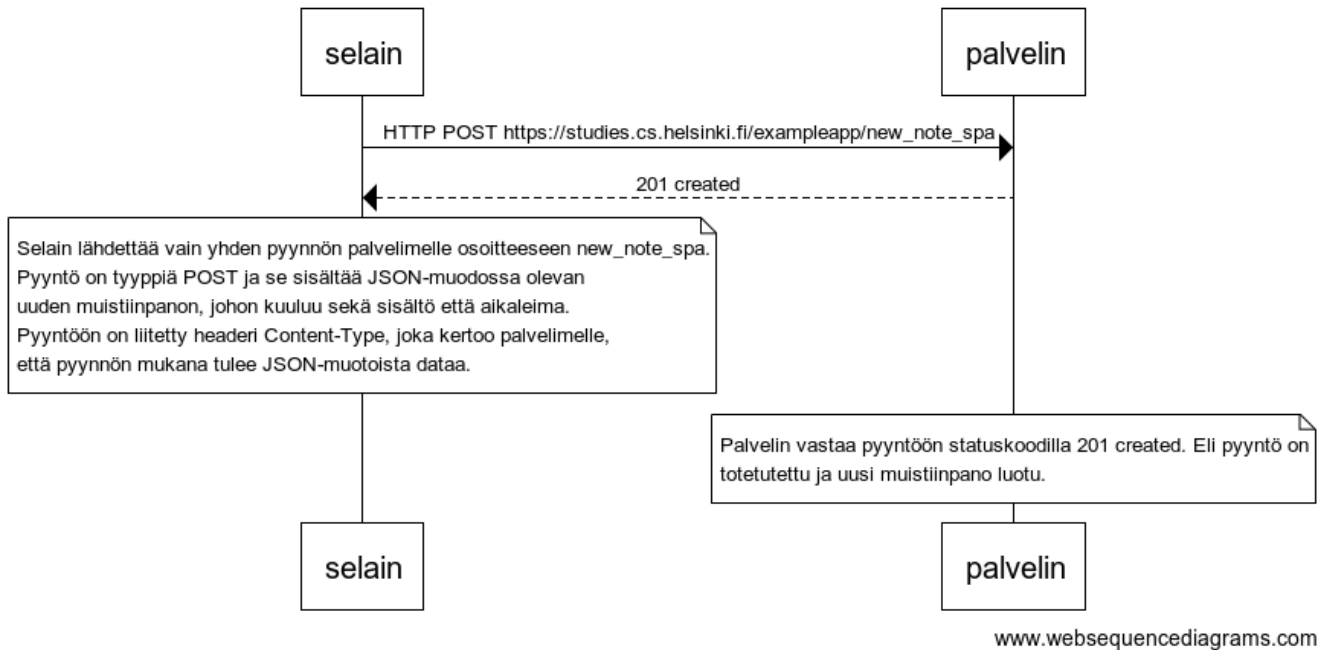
selain

palvelin

HTTP POST https://studies.cs.helsinki.fi/exampleapp/new_note_spa

201 created

Selain lähdettää vain yhden pyynnön palvelimelle osoitteeseen new_note_spa.
Pyyntö on tyyppiä POST ja se sisältää JSON-muodossa olevan
uuden muistiinpanon, johon kuuluu sekä sisältö että aikaleima.
Pyyntöön on liitetty headeri Content-Type, joka kertoo palvelimelle,
että pyynnön mukana tulee JSON-muotoista dataa.

Palvelin vastaa pyyntöön statuskoodilla 201 created. Eli pyyntö on totetutettu ja uusi muistiinpano luotu.

selain

palvelin

www.websequencediagrams.com